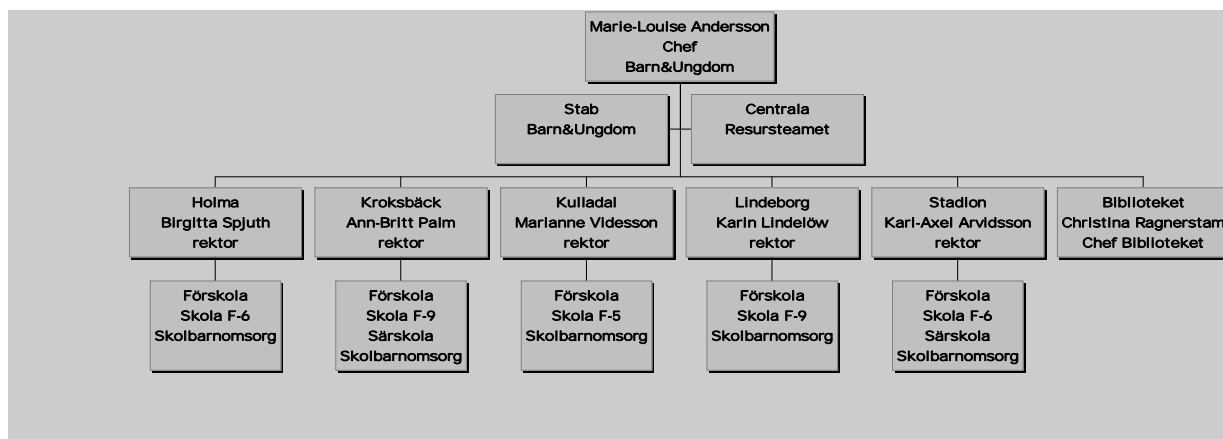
Marie-Louise Andersson
Chef
Barn&Ungdom

Stab
Barn&Ungdom

Centrala
Resursteamet

Holma
Birgitta Spjuth
rektor

Förskola
Skola F-6
Skolbarnomsorg

Kroksbäck
Ann-Britt Palm
rektor

Förskola
Skola F-9
Särskola
Skolbarnomsorg

Kulladal
Marianne Videsson
rektor

Förskola
Skola F-5
Skolbarnomsorg

Lindeborg
Karin Lindelöw
rektor

Förskola
Skola F-9
Skolbarnomsorg

Stadion
Karl-Axel Arvidsson
rektor

Förskola
Skola F-6
Särskola
Skolbarnomsorg

Biblioteket
Christina Ragnerstam
Chef Biblioteket